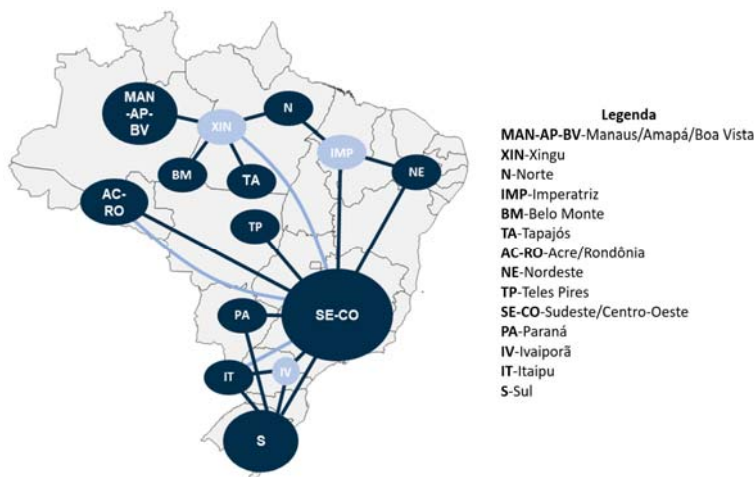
MAN-AP-BV
XIN
N
IMP
NE
BM
TA
AC-RO
TP
PA
SE-CO
IT
IV
S

Legenda
MAN-AP-BV-Manaus/Amapá/Boa Vista
XIN-Xingu
N-Norte
IMP-Imperatriz
BM-Belo Monte
TA-Tapajós
AC-RO-Acre/Rondônia
NE-Nordeste
TP-Teles Pires
SE-CO-Sudeste/Centro-Oeste
PA-Paraná
IV-Ivaiporã
IT-Itaipu
S-Sul